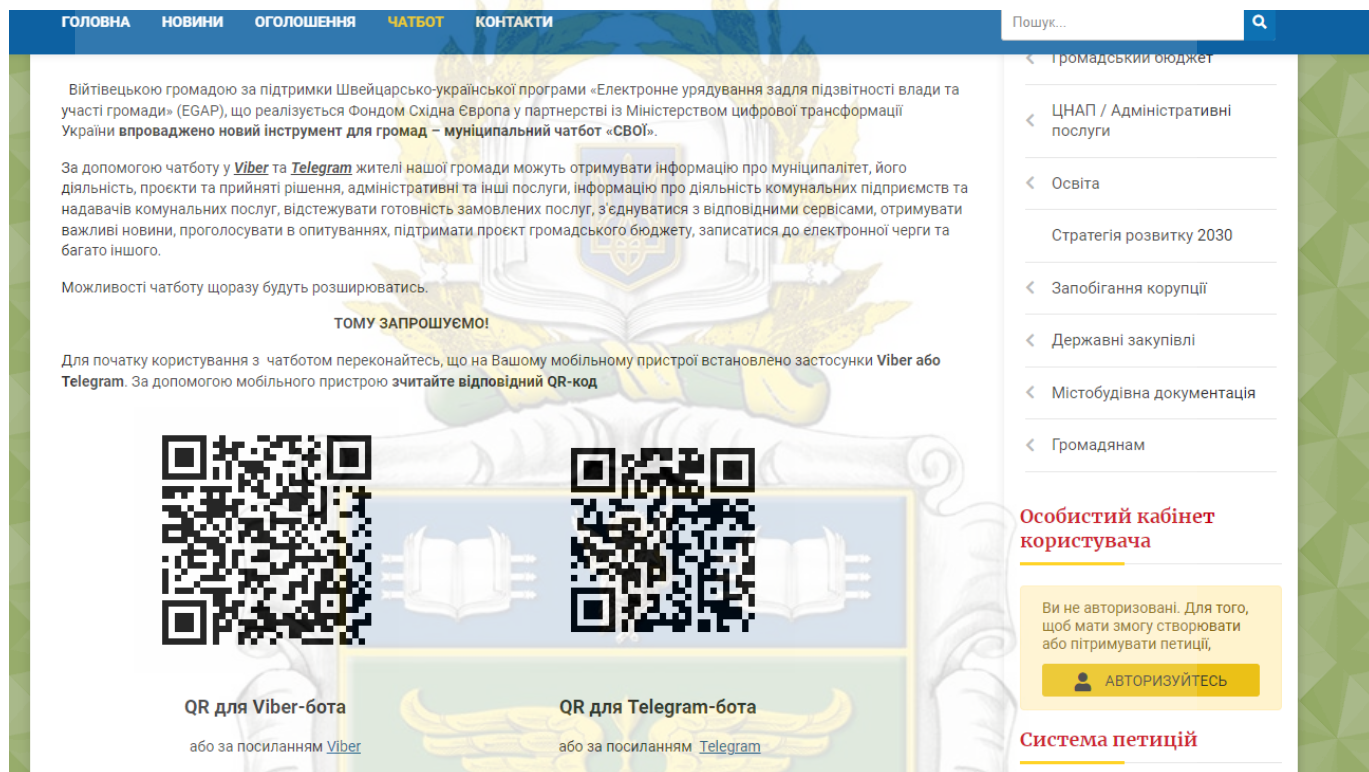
ГОЛОВНА НОВИНИ ОГОЛОШЕННЯ ЧАТБОТ КОНТАКТИ

Пошук...

Громадський бюджет

Вітівецькою громадою за підтримки Швейцарсько-української програми «Електронне урядування задля підзвітності влади та участі громади» (EGAP), що реалізується Фондом Східна Європа у партнерстві із Міністерством цифрової трансформації України **впроваджено новий інструмент для громад – муніципальний чатбот «СВОЇ»**.

За допомогою чатботу у ***Viber*** та ***Telegram*** жителі нашої громади можуть отримувати інформацію про муніципалітет, його діяльність, проєкти та прийняті рішення, адміністративні та інші послуги, інформацію про діяльність комунальних підприємств та надавачів комунальних послуг, відстежувати готовність замовлених послуг, з'єднуватися з відповідними сервісами, отримувати важливі новини, проголосувати в опитуваннях, підтримати проєкт громадського бюджету, записатися до електронної черги та багато іншого.

Можливості чатботу щоразу будуть розширюватись.

**ТОМУ ЗАПРОШУЄМО!**

Для початку користування з чатботом переконайтесь, що на Вашому мобільному пристрої встановлено застосунки **Viber або Telegram**. За допомогою мобільного пристрою **зчитайте відповідний QR-код**

QR для Viber-бота

або за посиланням Viber

QR для Telegram-бота

або за посиланням Telegram

ЦНАП / Адміністративні послуги

Освіта

Стратегія розвитку 2030

Запобігання корупції

Державні закупівлі

Містобудівна документація

Громадянам

Особистий кабінет користувача

Ви не авторизовані. Для того, щоб мати змогу створювати або пітримувати петиції,

АВТОРИЗУЙТЕСЬ

Система петицій